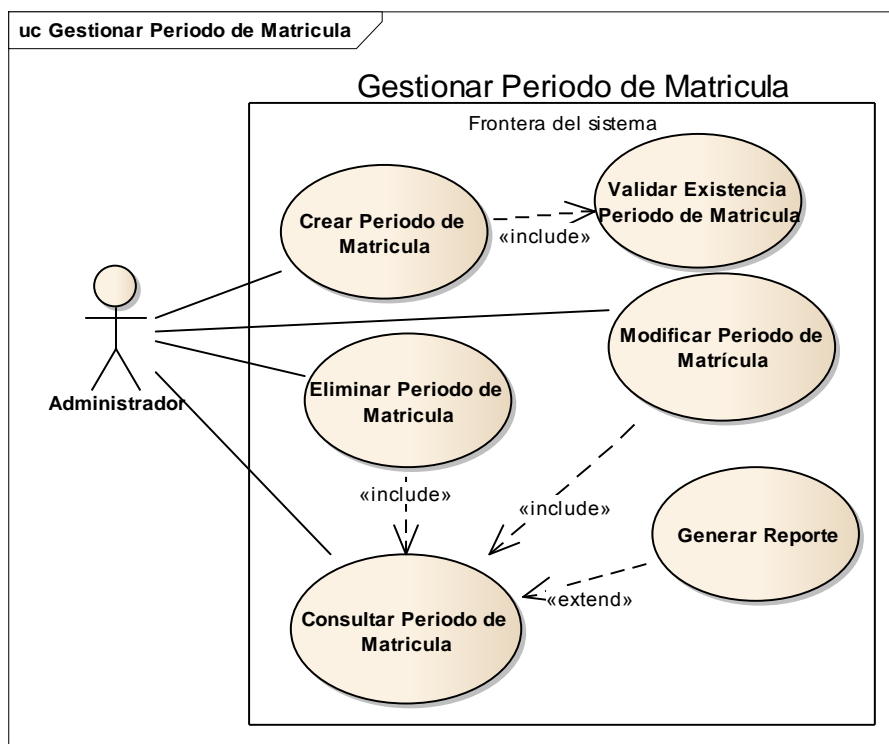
uc Gestionar Periodo de Matricula

Gestionar Periodo de Matricula

Frontera del sistema

Crear Periodo de Matricula

«include»

Validar Existencia Periodo de Matricula

Modificar Periodo de Matrícula

Administrador

Eliminar Periodo de Matricula

«include»

«include»

Generar Reporte

«extend»

Consultar Periodo de Matricula